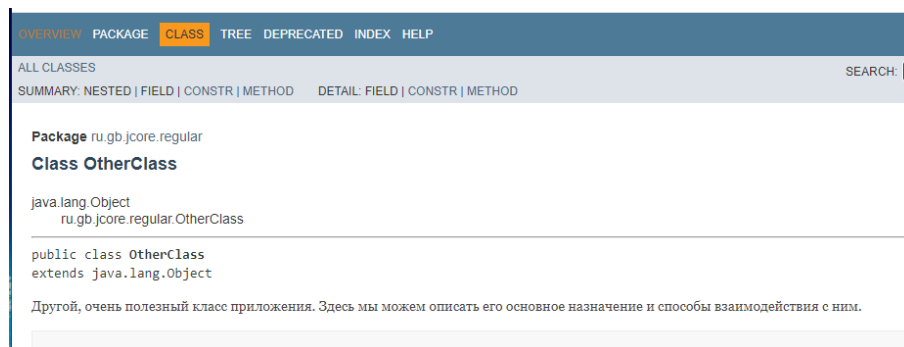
OVERVIEW PACKAGE CLASS TREE DEPRECATED INDEX HELP

ALL CLASSES

SEARCH:

SUMMARY: NESTED | FIELD | CONSTR | METHOD DETAIL: FIELD | CONSTR | METHOD

Package ru.gb.jcore.regular

Class OtherClass

java.lang.Object
ru.gb.jcore.regular.OtherClass

public class OtherClass
extends java.lang.Object

Другой, очень полезный класс приложения. Здесь мы можем описать его основное назначение и способы взаимодействия с ним.